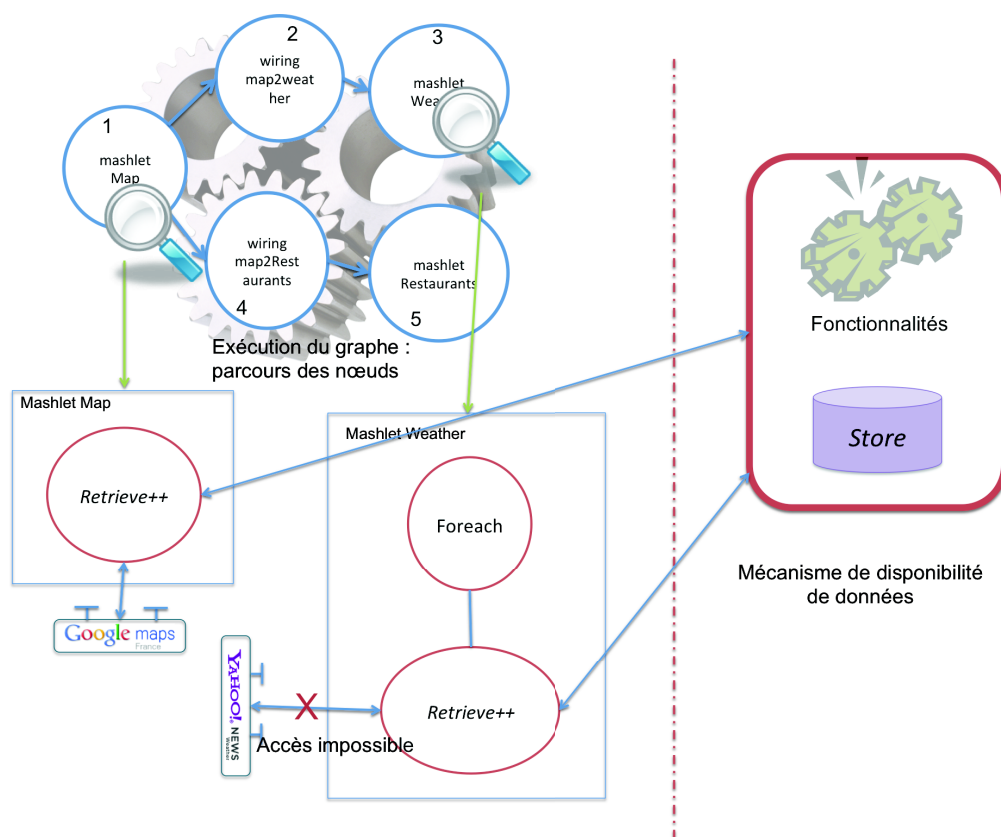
1
mashlet Map

2
wiring map2weather

3
mashlet Wea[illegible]

wiring map2Restaurants
4

mashlet Restaurants
5

Exécution du graphe : parcours des nœuds

Mashlet Map

Retrieve++

Google maps
France

Mashlet Weather

Foreach

Retrieve++

YAHOO! NEWS

X

Accès impossible

Fonctionnalités

Store

Mécanisme de disponibilité de données